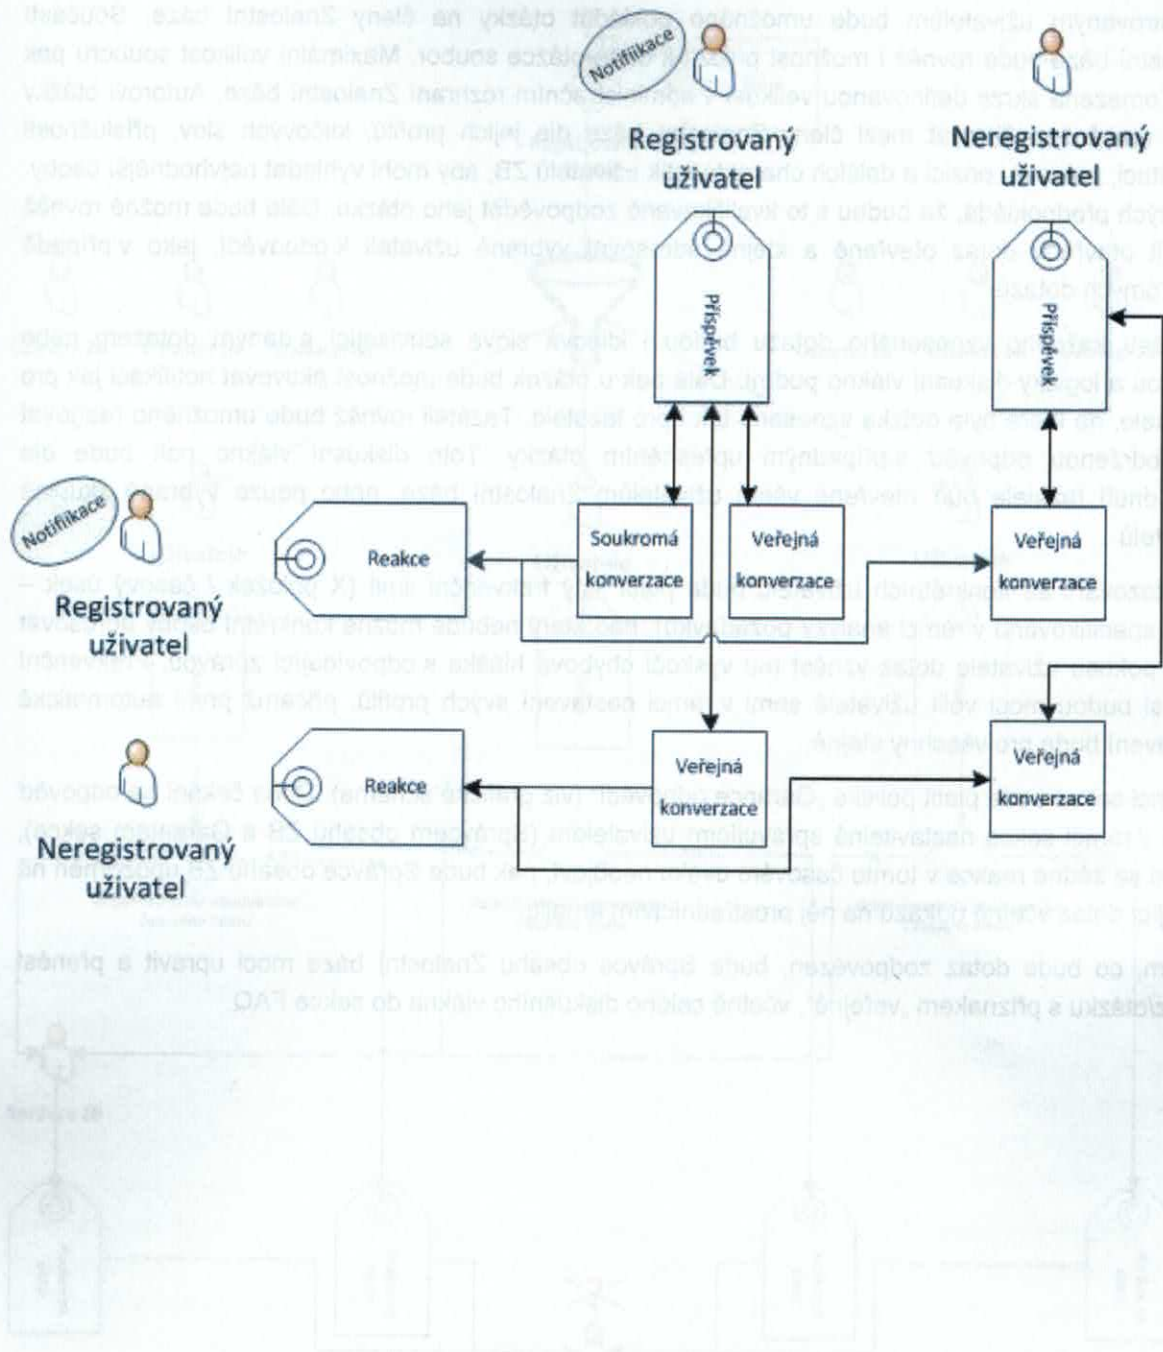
Notifikace

Registrovaný uživatel

Neregistrovaný uživatel

Příspěvek

Příspěvek

Notifikace

Registrovaný uživatel

Reakce

Soukromá konverzace

Veřejná konverzace

Veřejná konverzace

Neregistrovaný uživatel

Reakce

Veřejná konverzace

Veřejná konverzace